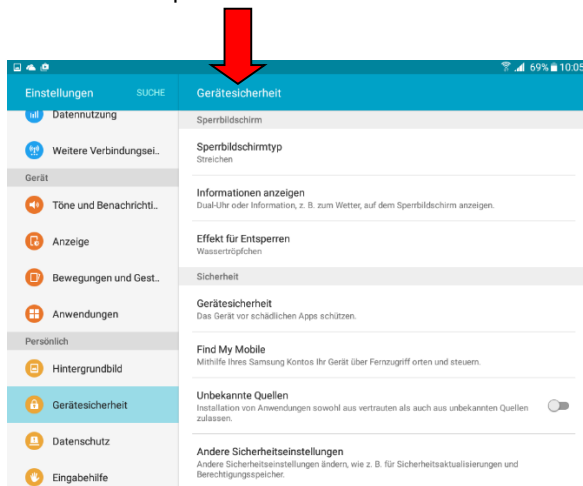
69% 10:05

Einstellungen SUCHE

Datennutzung

Weitere Verbindungsei..

Gerät

Töne und Benachrichti..

Anzeige

Bewegungen und Gest..

Anwendungen

Persönlich

Hintergrundbild

Gerätesicherheit

Datenschutz

Eingabehilfe

Gerätesicherheit

Sperrbildschirm

Sperrbildschirmtyp
Streichen

Informationen anzeigen
Dual-Uhr oder Information, z. B. zum Wetter, auf dem Sperrbildschirm anzeigen.

Effekt für Entsperren
Wassertröpfchen

Sicherheit

Gerätesicherheit
Das Gerät vor schädlichen Apps schützen.

Find My Mobile
Mithilfe Ihres Samsung Kontos Ihr Gerät über Fernzugriff orten und steuern.

Unbekannte Quellen
Installation von Anwendungen sowohl aus vertrauten als auch aus unbekannten Quellen zulassen.

Andere Sicherheitseinstellungen
Andere Sicherheitseinstellungen ändern, wie z. B. für Sicherheitsaktualisierungen und Berechtigungsspeicher.